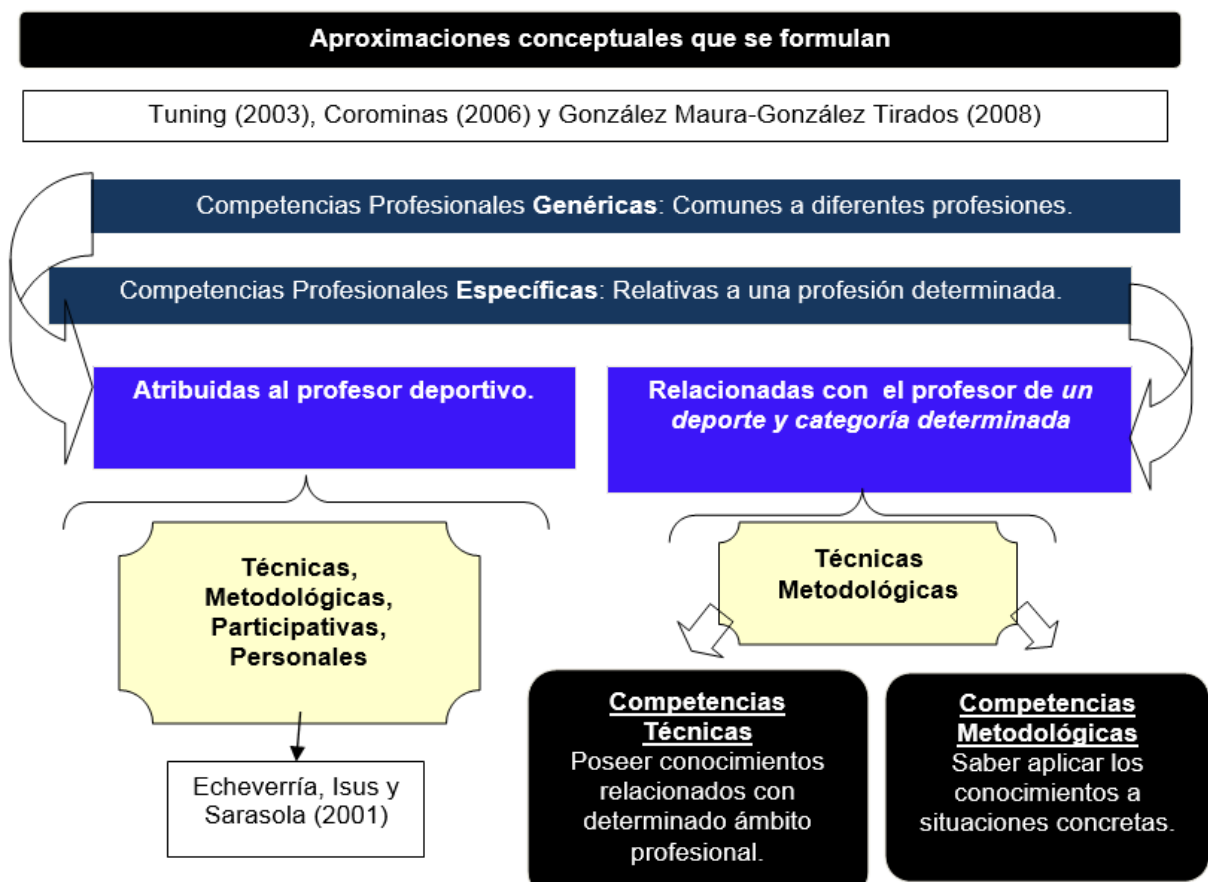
Aproximaciones conceptuales que se formulan

Tuning (2003), Corominas (2006) y González Maura-González Tirados (2008)

Competencias Profesionales **Genéricas**: Comunes a diferentes profesiones.

Competencias Profesionales **Específicas**: Relativas a una profesión determinada.

Atribuidas al profesor deportivo.

Relacionadas con el profesor de *un deporte y categoría determinada*

Técnicas, Metodológicas, Participativas, Personales

Técnicas Metodológicas

Echeverría, Isus y Sarasola (2001)

Competencias Técnicas
Poseer conocimientos relacionados con determinado ámbito profesional.

Competencias Metodológicas
Saber aplicar los conocimientos a situaciones concretas.